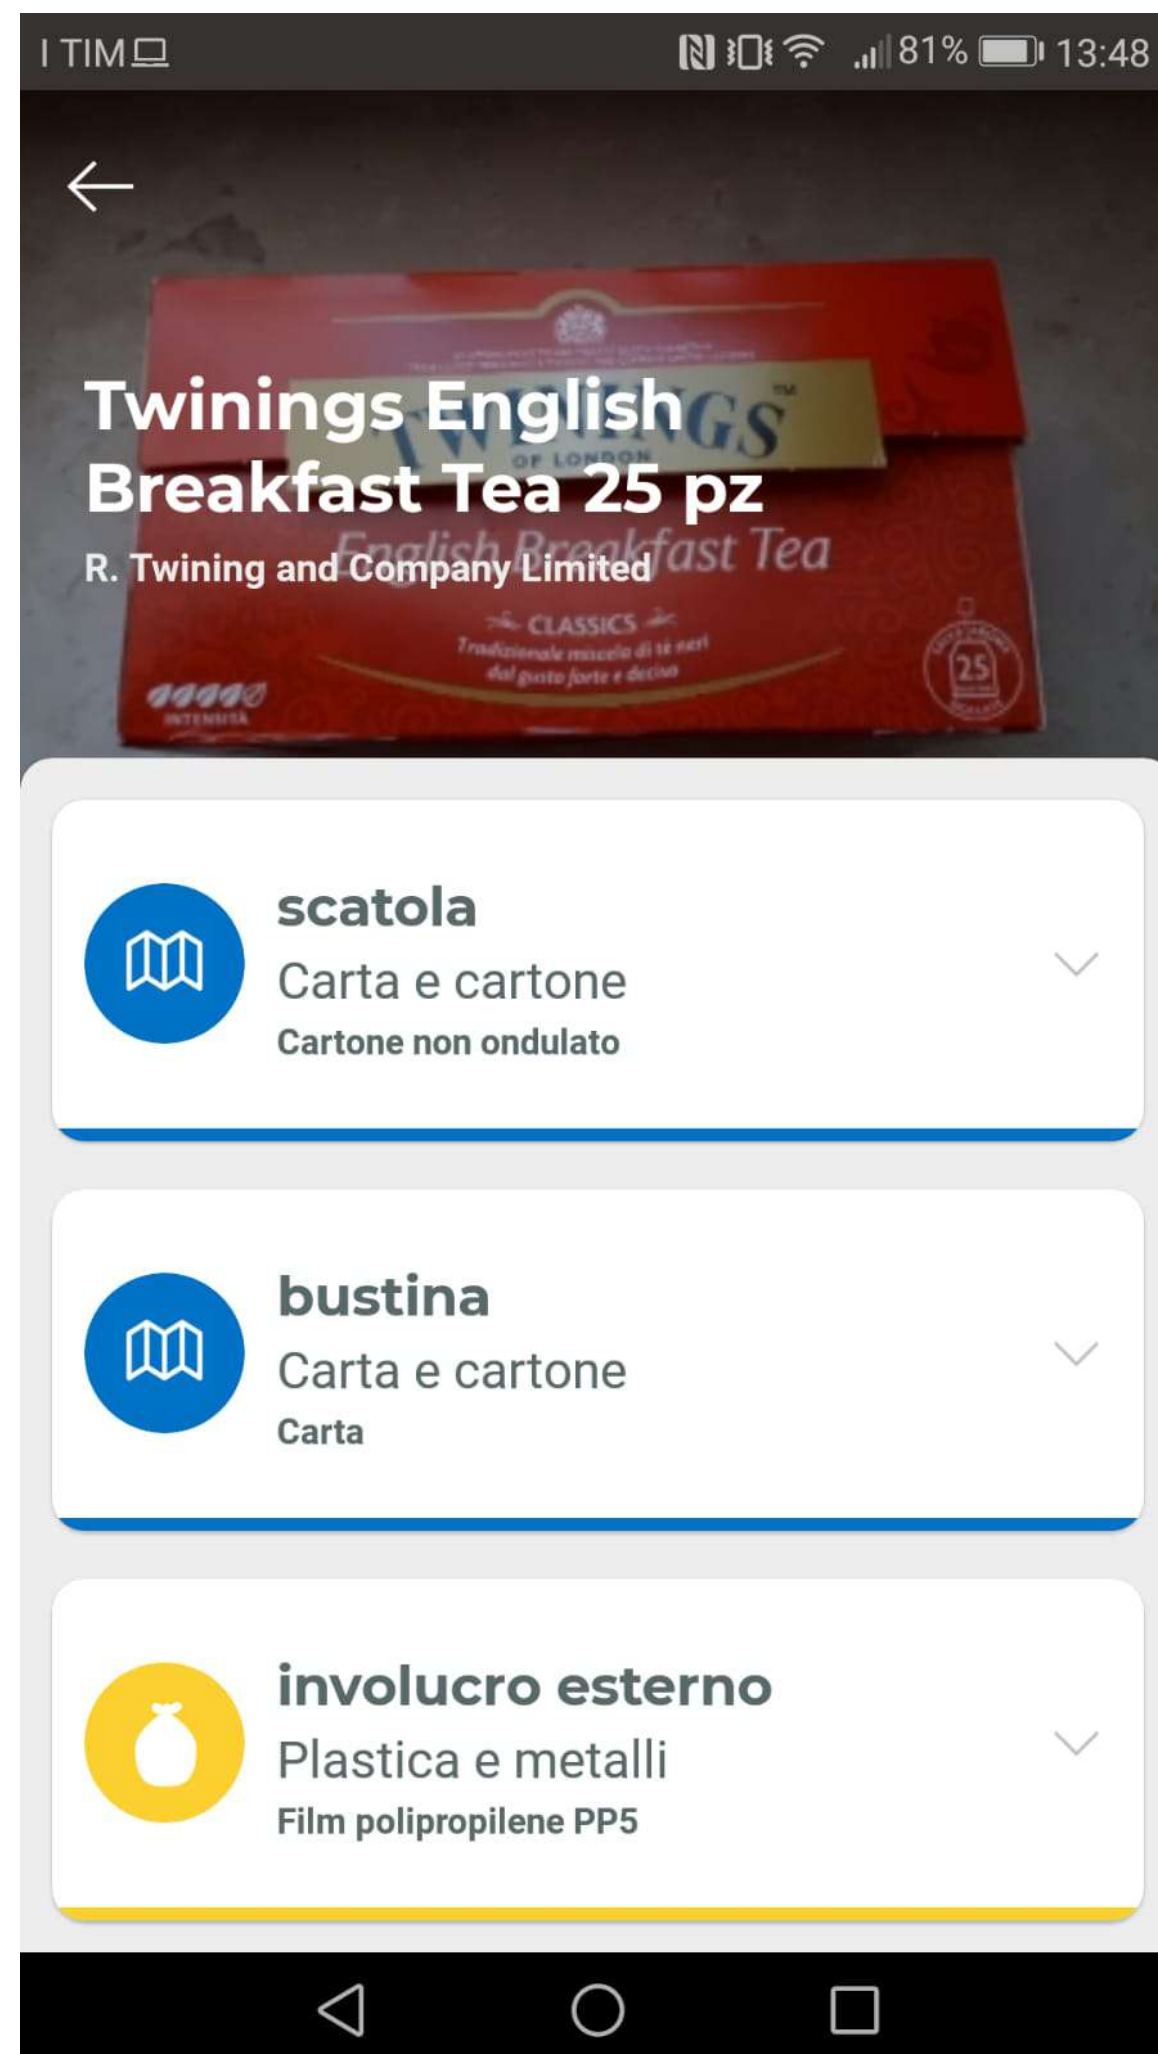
I TIM

81% 13:48

Twinings English Breakfast Tea 25 pz

R. Twining and Company Limited

TWININGS OF LONDON

English Breakfast Tea

CLASSICS

Tradizionale miscela di tè neri dal gusto forte e deciso

INTENSITÀ

25

scatola

Carta e cartone

Cartone non ondulato

bustina

Carta e cartone

Carta

involucro esterno

Plastica e metalli

Film polipropilene PP5